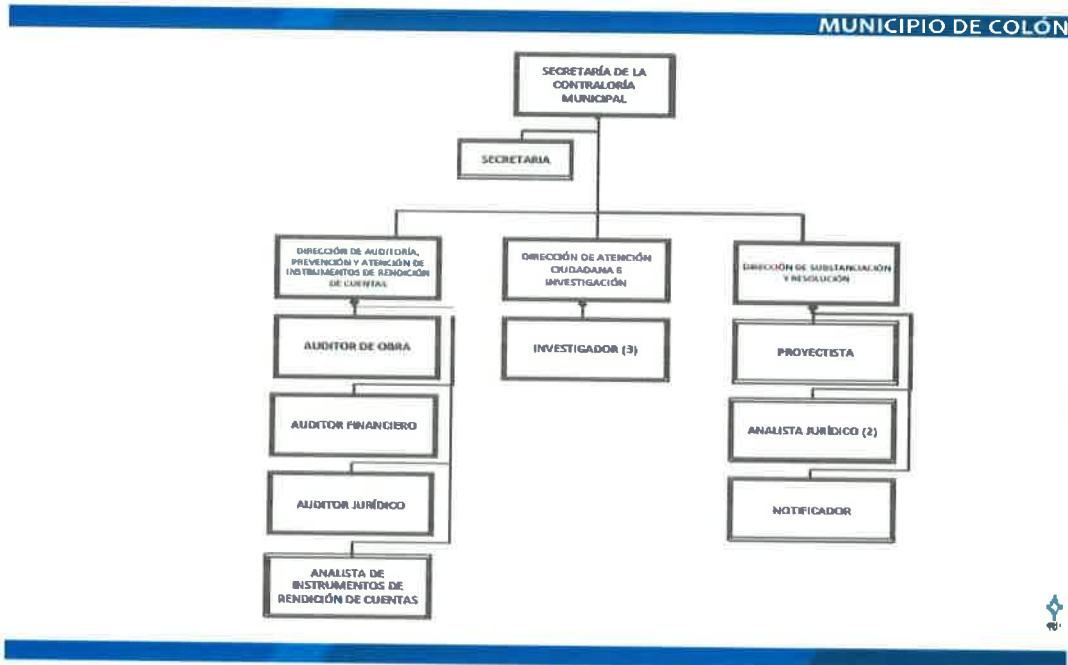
MUNICIPIO DE COLÓN

SECRETARÍA DE LA CONTRALORÍA MUNICIPAL

SECRETARIA

DIRECCIÓN DE AUDITORÍA, PREVENCIÓN Y ATENCIÓN DE INSTRUMENTOS DE RENDICIÓN DE CUENTAS

DIRECCIÓN DE ATENCIÓN CIUDADANA E INVESTIGACIÓN

DIRECCIÓN DE SUBSTANCIACIÓN Y RESOLUCIÓN

AUDITOR DE OBRA

AUDITOR FINANCIERO

AUDITOR JURÍDICO

ANALISTA DE INSTRUMENTOS DE RENDICIÓN DE CUENTAS

INVESTIGADOR (3)

PROYECTISTA

ANALISTA JURÍDICO (2)

NOTIFICADOR